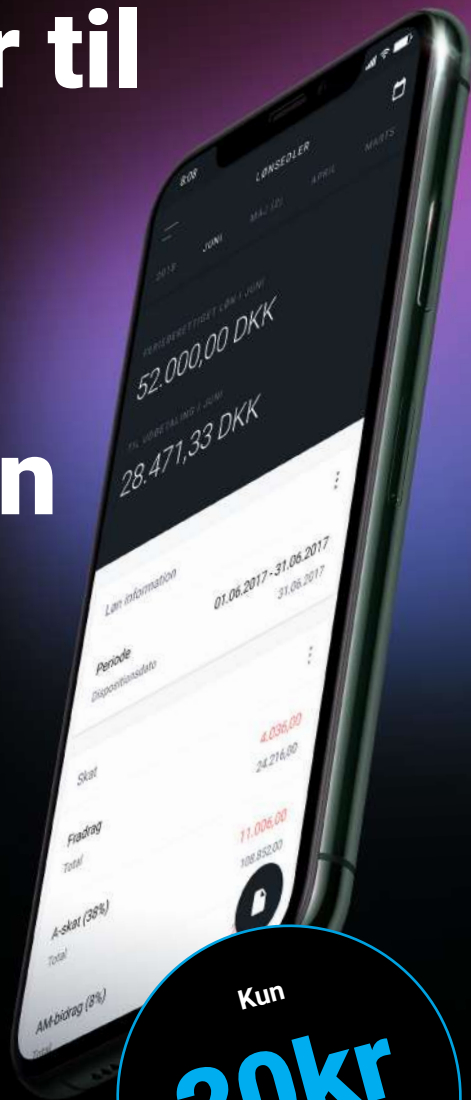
r til

n

8:08
LØNSEDLER
2019
JUNI
MAJ (2)
APRIL
MARTS
FERIEBERETTIGET LØN I JUNI
52.000,00 DKK
TIL UDBETALING I JUNI
28.471,33 DKK
Løn information
Periode
01.06.2017 - 31.06.2017
Dispositionsdato
31.06.2017
Skat
4.036,00
24.216,00
Fradrag
11.006,00
Total
106.852,00
A-skat (38%)
Total
AM-bidrag (8%)
Total

Kun
20kr